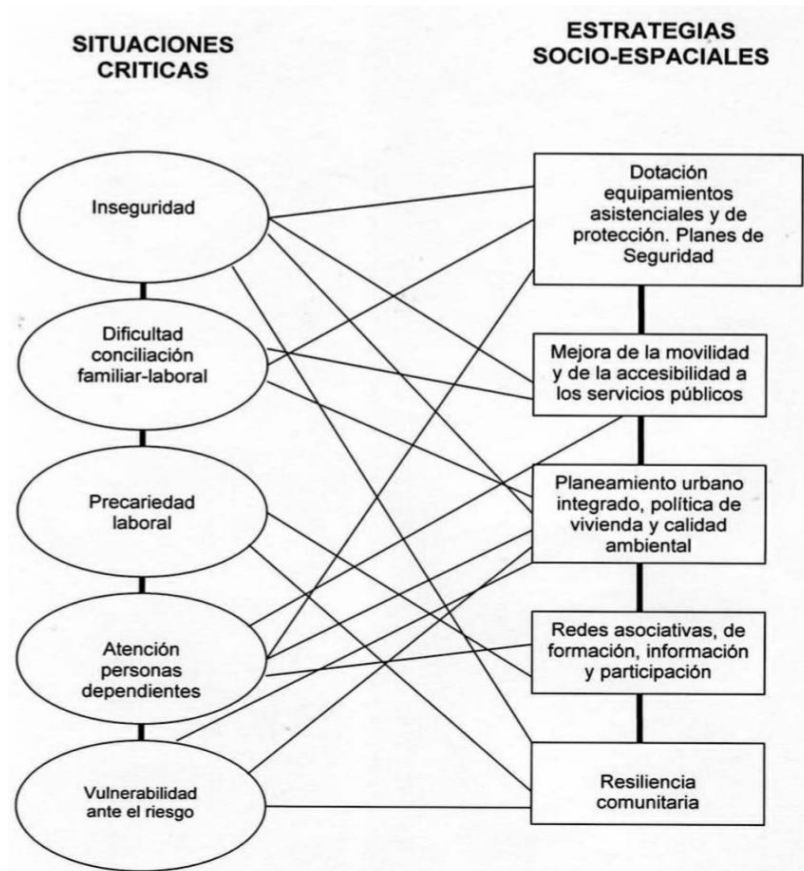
SITUACIONES CRITICAS

ESTRATEGIAS SOCIO-ESPACIALES

Inseguridad

Dificultad conciliación familiar-laboral

Precariedad laboral

Atención personas dependientes

Vulnerabilidad ante el riesgo

Dotación equipamientos asistenciales y de protección. Planes de Seguridad

Mejora de la movilidad y de la accesibilidad a los servicios públicos

Planeamiento urbano integrado, política de vivienda y calidad ambiental

Redes asociativas, de formación, información y participación

Resiliencia comunitaria